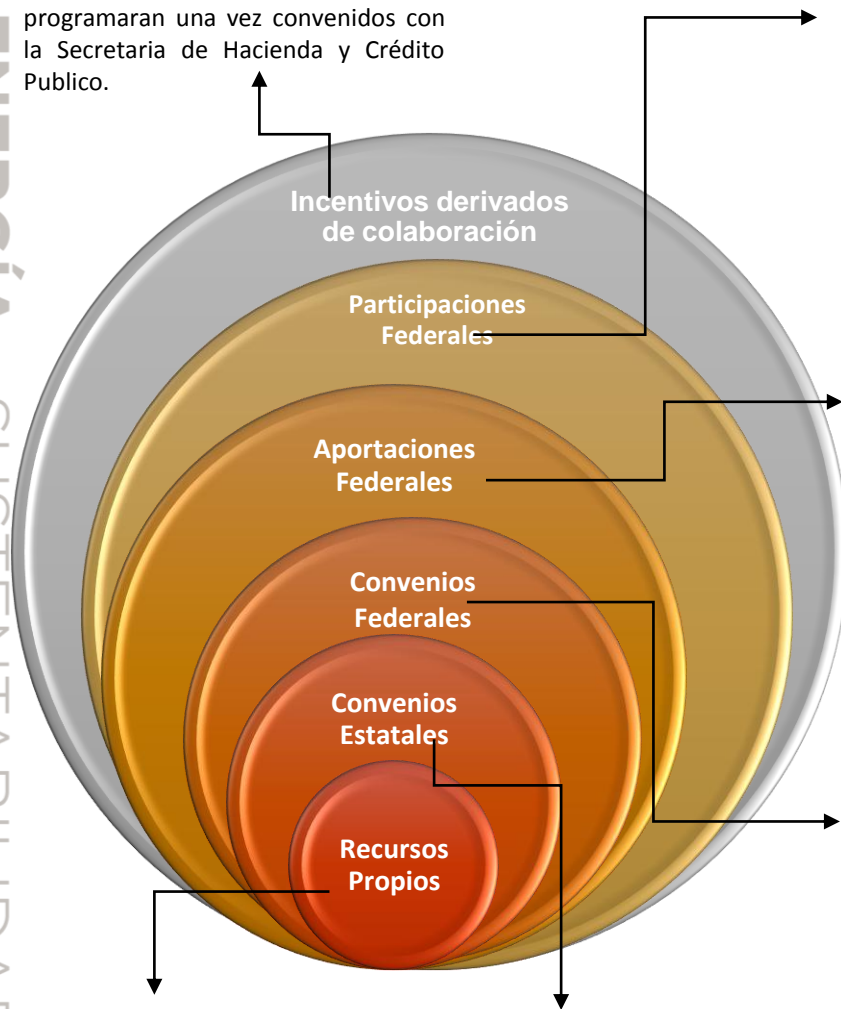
programaran una vez convenidos con la Secretaria de Hacienda y Crédito Publico.

Incentivos derivados de colaboración

Participaciones Federales

Aportaciones Federales

Convenios Federales

Convenios Estatales

Recursos Propios